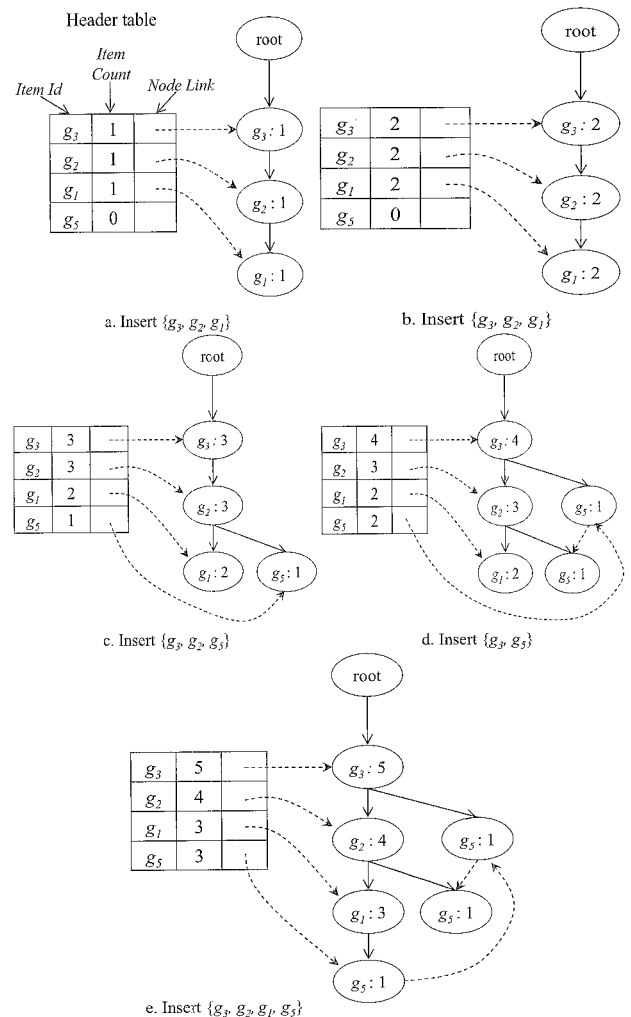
Header table

Item Id

Item Count

Node Link

| $g_3$ | 1 | |
|---|---|---|
| $g_2$ | 1 | |
| $g_1$ | 1 | |
| $g_5$ | 0 | |

root

$g_3 : 1$

$g_2 : 1$

$g_1 : 1$

a. Insert $\{g_3, g_2, g_1\}$

| $g_3$ | 2 | |
|---|---|---|
| $g_2$ | 2 | |
| $g_1$ | 2 | |
| $g_5$ | 0 | |

root

$g_3 : 2$

$g_2 : 2$

$g_1 : 2$

b. Insert $\{g_3, g_2, g_1\}$

| $g_3$ | 3 | |
|---|---|---|
| $g_2$ | 3 | |
| $g_1$ | 2 | |
| $g_5$ | 1 | |

root

$g_3 : 3$

$g_2 : 3$

$g_1 : 2$

$g_5 : 1$

c. Insert $\{g_3, g_2, g_5\}$

| $g_3$ | 4 | |
|---|---|---|
| $g_2$ | 3 | |
| $g_1$ | 2 | |
| $g_5$ | 2 | |

root

$g_3 : 4$

$g_2 : 3$

$g_5 : 1$

$g_1 : 2$

$g_5 : 1$

d. Insert $\{g_3, g_5\}$

| $g_3$ | 5 | |
|---|---|---|
| $g_2$ | 4 | |
| $g_1$ | 3 | |
| $g_5$ | 3 | |

root

$g_3 : 5$

$g_2 : 4$

$g_5 : 1$

$g_1 : 3$

$g_5 : 1$

$g_5 : 1$

e. Insert $\{g_3, g_2, g_1, g_5\}$